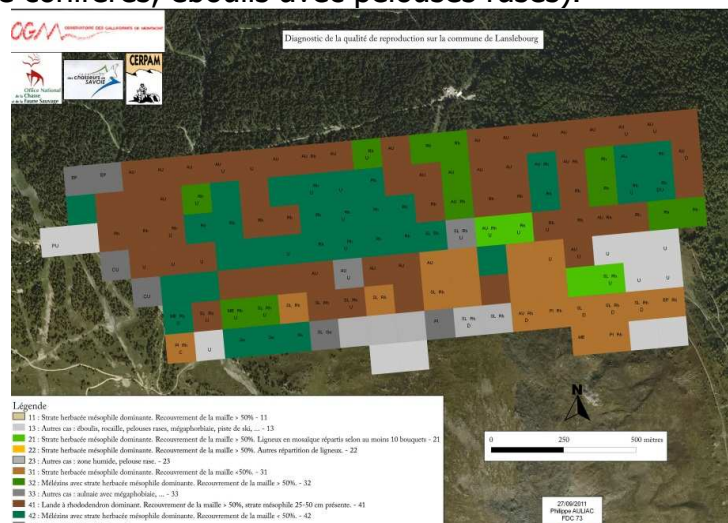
s conifères, éboulis avec pelouses rases).

OGM OBSERVATOIRE DES GALLIFORMES DE MONTAGNE

Office National de la Chasse et de la Faune Sauvage

des chasseurs de SAVOIE

CERPAM

Diagnostic de la qualité de reproduction sur la commune de Lanslebourg

Légende
11 : Strate herbacée mésophile dominante. Recouvrement de la maille > 50% - 11
13 : Autres cas : éboulis, rocaille, pelouses rases, mégaphorbiaie, piste de ski, ... - 13
21 : Strate herbacée mésophile dominante. Recouvrement de la maille > 50%. Ligneux en mosaïque répartis selon au moins 10 bouquets - 21
22 : Strate herbacée mésophile dominante. Recouvrement de la maille > 50%. Autres répartition de ligneux. - 22
23 : Autres cas : zone humide, pelouse rase. - 23
31 : Strate herbacée mésophile dominante. Recouvrement de la maille <50%. - 31
32 : Mélézins avec strate herbacée mésophile dominante. Recouvrement de la maille > 50%. - 32
33 : Autres cas : aulnaie avec mégaphorbiaie, ... - 33
41 : Lande à rhododendron dominante. Recouvrement de la maille > 50%, strate mésophile 25-50 cm présente. - 41
42 : Mélézins avec strate herbacée mésophile dominante. Recouvrement de la maille < 50%. - 42

N

0 250 500 mètres

27/09/2011
Philippe AULIAC
FDC 73